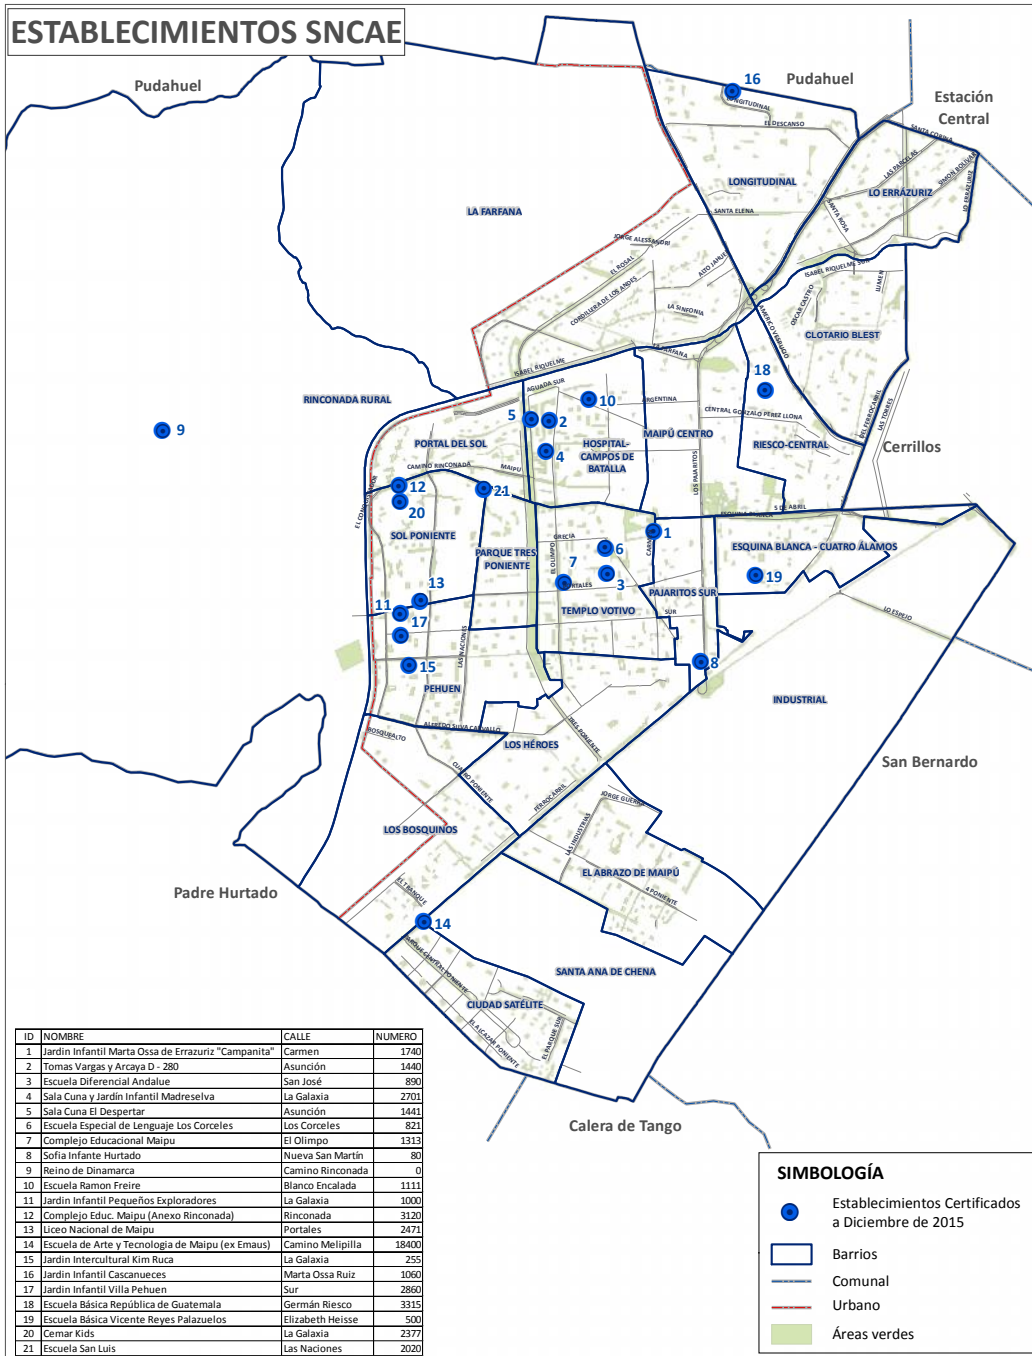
ESTABLECIMIENTOS SNCAE

Pudahuel

16 Pudahuel

Estación Central

LONGITUDINAL

LO ERRÁZURIZ

LA FARFANA

CLOTARIO BLEST

18

RINCONADA RURAL

9

5 2 10

MAIPÚ CENTRO

PORTAL DEL SOL

HOSPITAL-CAMPOS DE BATALLA

4

RIESCO-CENTRAL

Cerrillos

12 21

20

1

SOL PONIENTE

6

ESQUINA BLANCA - CUATRO ÁLAMOS

PARQUE TRES PONIENTE

7

19

3

13

PAJARITOS SUR

11

TEMPLO VOTIVO

17

15

8

PEHUEN

INDUSTRIAL

LOS HÉROES

San Bernardo

LOS BOSQUINOS

EL ABRAZO DE MAIPÚ

Padre Hurtado

14

SANTA ANA DE CHENA

CIUDAD SATÉLITE

Calera de Tango

| ID | NOMBRE | CALLE | NUMERO |
|---|---|---|---|
| 1 | Jardin Infantil Marta Ossa de Errazuriz "Campanita" | Carmen | 1740 |
| 2 | Tomas Vargas y Arcaya D - 280 | Asunción | 1440 |
| 3 | Escuela Diferencial Andalue | San José | 890 |
| 4 | Sala Cuna y Jardín Infantil Madreselva | La Galaxia | 2701 |
| 5 | Sala Cuna El Despertar | Asunción | 1441 |
| 6 | Escuela Especial de Lenguaje Los Corceles | Los Corceles | 821 |
| 7 | Complejo Educacional Maipu | El Olimpo | 1313 |
| 8 | Sofia Infante Hurtado | Nueva San Martín | 80 |
| 9 | Reino de Dinamarca | Camino Rinconada | 0 |
| 10 | Escuela Ramon Freire | Blanco Encalada | 1111 |
| 11 | Jardin Infantil Pequeños Exploradores | La Galaxia | 1000 |
| 12 | Complejo Educ. Maipu (Anexo Rinconada) | Rinconada | 3120 |
| 13 | Liceo Nacional de Maipu | Portales | 2471 |
| 14 | Escuela de Arte y Tecnologia de Maipu (ex Emaus) | Camino Melipilla | 18400 |
| 15 | Jardin Intercultural Kim Ruca | La Galaxia | 255 |
| 16 | Jardin Infantil Cascanueces | Marta Ossa Ruiz | 1060 |
| 17 | Jardin Infantil Villa Pehuen | Sur | 2860 |
| 18 | Escuela Básica República de Guatemala | Germán Riesco | 3315 |
| 19 | Escuela Básica Vicente Reyes Palazuelos | Elizabeth Heisse | 500 |
| 20 | Cemar Kids | La Galaxia | 2377 |
| 21 | Escuela San Luis | Las Naciones | 2020 |

SIMBOLOGÍA
Establecimientos Certificados a Diciembre de 2015
Barrios
Comunal
Urbano
Áreas verdes